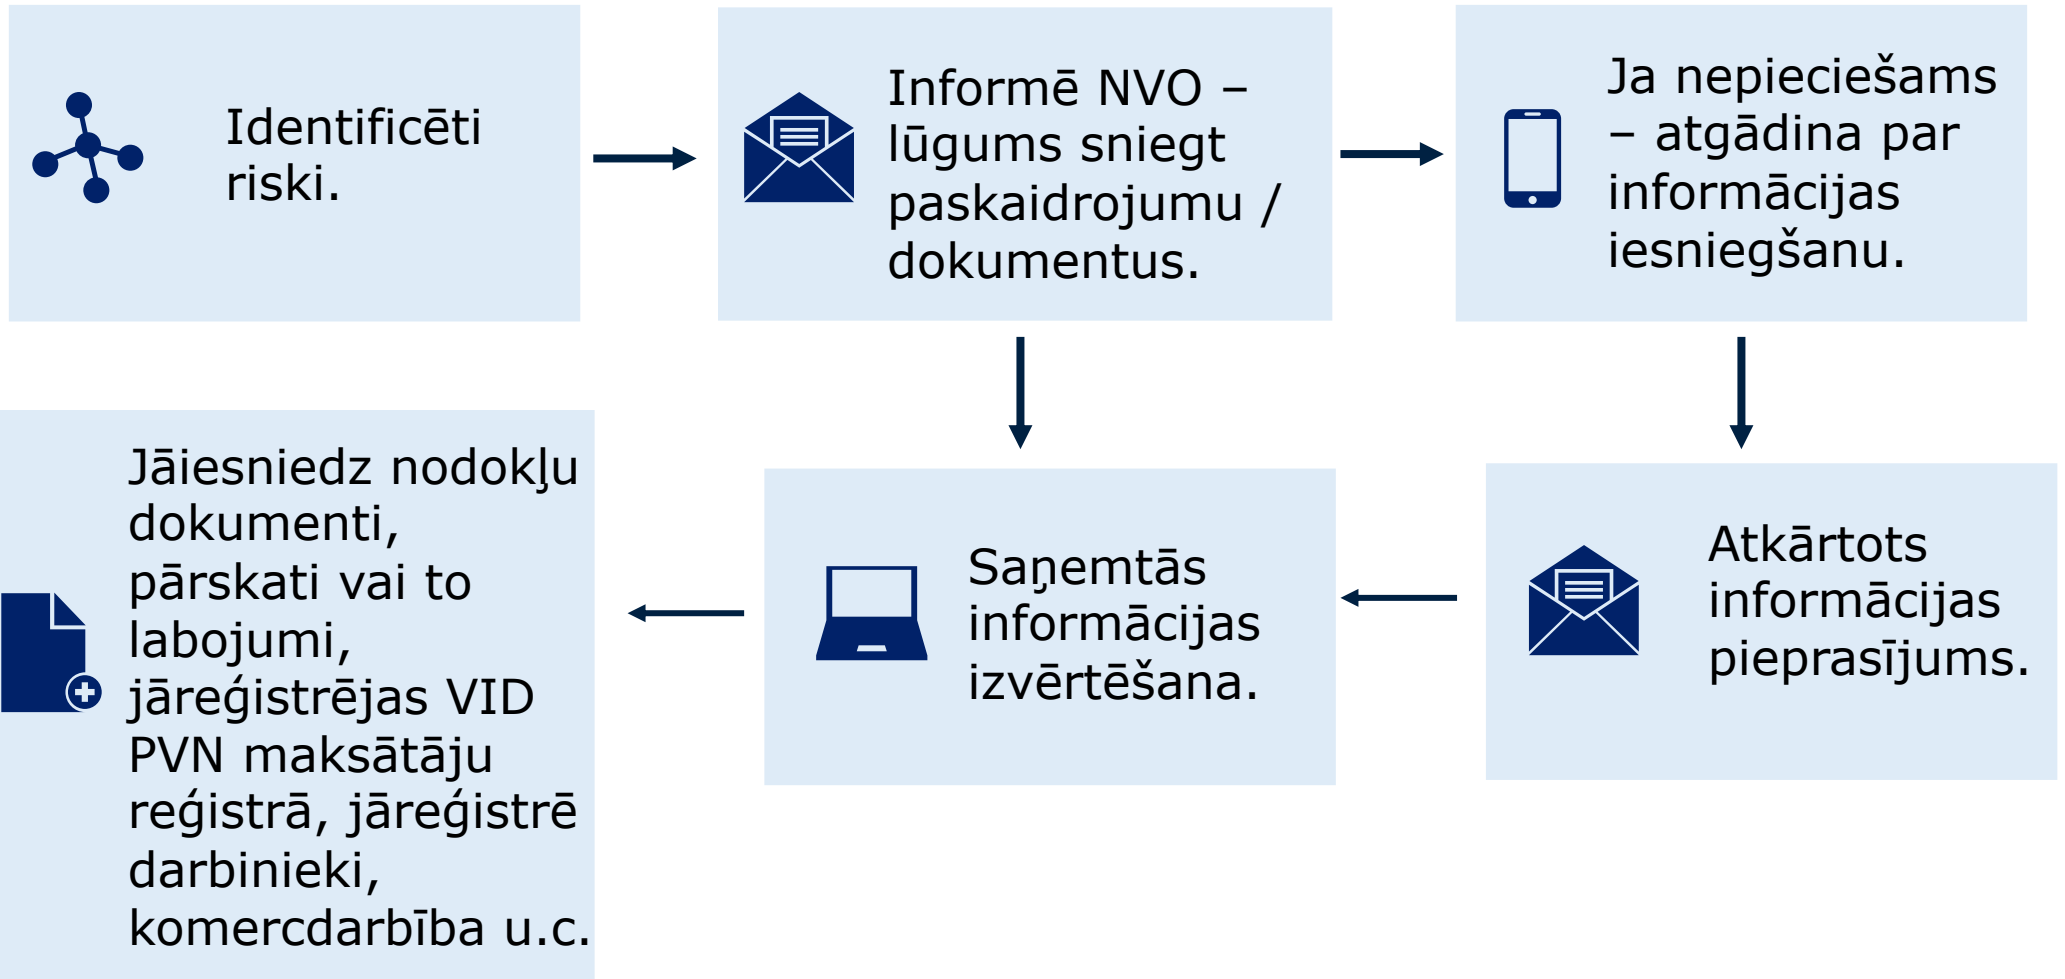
Identificēti riski.

Informē NVO – lūgums sniegt paskaidrojumu / dokumentus.

Ja nepieciešams – atgādina par informācijas iesniegšanu.

Atkārtots informācijas pieprasījums.

Saņemtās informācijas izvērtēšana.

Jāiesniedz nodokļu dokumenti, pārskati vai to labojumi, jāreģistrējas VID PVN maksātāju reģistrā, jāreģistrē darbinieki, komercdarbība u.c.